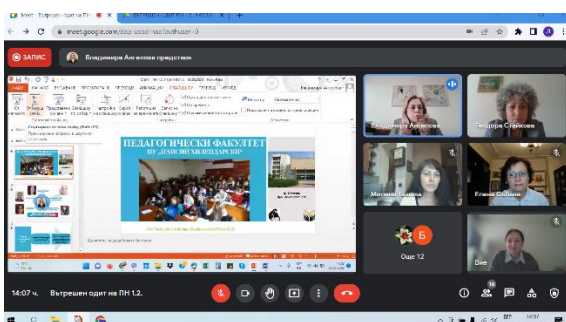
Meet - Вътрешен одит на ПН

meet.google.com/

ЗАПИС

Владимира Ангелова представя

ПЕДАГОГИЧЕСКИ ФАКУЛТЕТ
ПУ „ПАИСИЙ ХИЛЕНДАРСКИ"

Владимира Ангелова

Теодора Стайкова

Милена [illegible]

Елена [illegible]

Б

Още 12

Вие

14:07 ч. | Вътрешен одит на ПН 1.2.

18